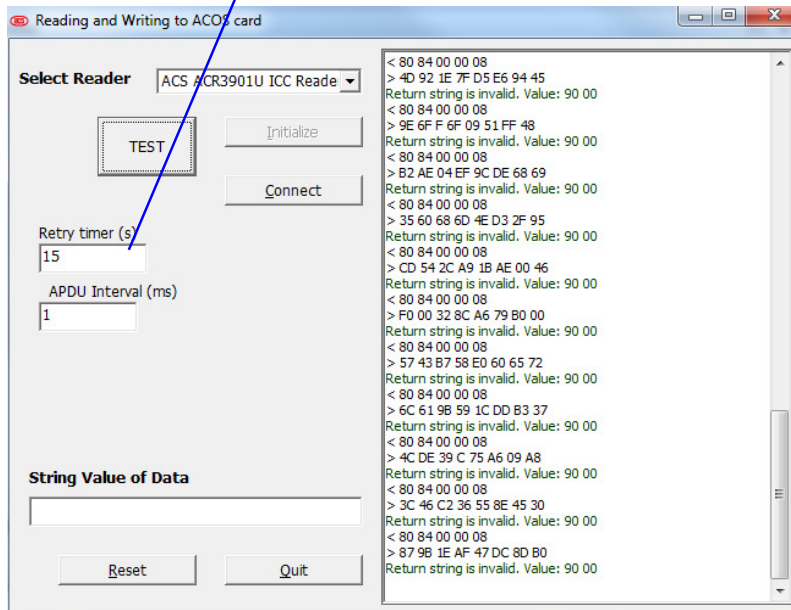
Reading and Writing to ACOS card

Select Reader
ACS ACR3901U ICC Reade

TEST
Initialize
Connect

Retry timer (s)
15

APDU Interval (ms)
1

String Value of Data

Reset
Quit

< 80 84 00 00 08
> 4D 92 1E 7F D5 E6 94 45
Return string is invalid. Value: 90 00
< 80 84 00 00 08
> 9E 6F F 6F 09 51 FF 48
Return string is invalid. Value: 90 00
< 80 84 00 00 08
> B2 AE 04 EF 9C DE 68 69
Return string is invalid. Value: 90 00
< 80 84 00 00 08
> 35 60 68 6D 4E D3 2F 95
Return string is invalid. Value: 90 00
< 80 84 00 00 08
> CD 54 2C A9 1B AE 00 46
Return string is invalid. Value: 90 00
< 80 84 00 00 08
> F0 00 32 8C A6 79 B0 00
Return string is invalid. Value: 90 00
< 80 84 00 00 08
> 57 43 B7 58 E0 60 65 72
Return string is invalid. Value: 90 00
< 80 84 00 00 08
> 6C 61 9B 59 1C DD B3 37
Return string is invalid. Value: 90 00
< 80 84 00 00 08
> 4C DE 39 C 75 A6 09 A8
Return string is invalid. Value: 90 00
< 80 84 00 00 08
> 3C 46 C2 36 55 8E 45 30
Return string is invalid. Value: 90 00
< 80 84 00 00 08
> 87 9B 1E AF 47 DC 8D B0
Return string is invalid. Value: 90 00